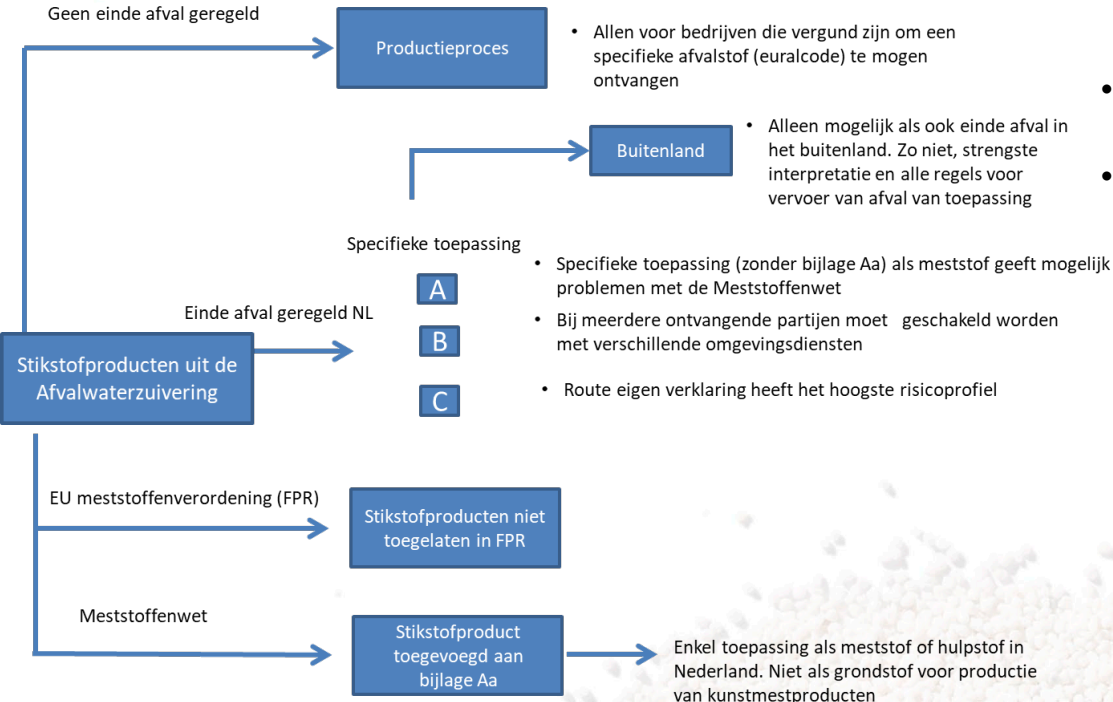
Geen einde afval geregeld

Productieproces

• Allen voor bedrijven die vergund zijn om een specifieke afvalstof (euralcode) te mogen ontvangen

Buitenland

• Alleen mogelijk als ook einde afval in het buitenland. Zo niet, strengste interpretatie en alle regels voor vervoer van afval van toepassing

Specifieke toepassing

Einde afval geregeld NL

A

B

C

• Specifieke toepassing (zonder bijlage Aa) als meststof geeft mogelijk problemen met de Meststoffenwet

• Bij meerdere ontvangende partijen moet geschakeld worden met verschillende omgevingsdiensten

• Route eigen verklaring heeft het hoogste risicoprofiel

Stikstofproducten uit de Afvalwaterzuivering

EU meststoffenverordening (FPR)

Stikstofproducten niet toegelaten in FPR

Meststoffenwet

Stikstofproduct toegevoegd aan bijlage Aa

Enkel toepassing als meststof of hulpstof in Nederland. Niet als grondstof voor productie van kunstmestproducten